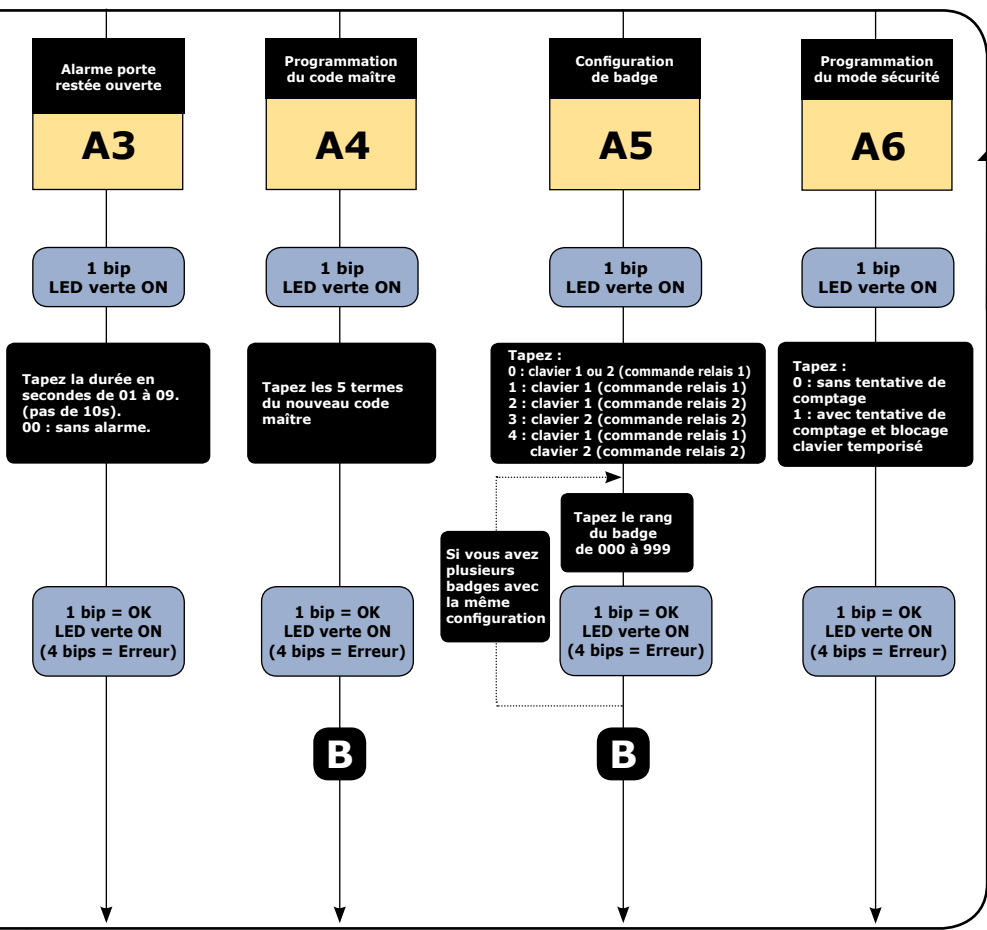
Alarme porte restée ouverte

A3

1 bip
LED verte ON

Tapez la durée en secondes de 01 à 09. (pas de 10s).
00 : sans alarme.

1 bip = OK
LED verte ON
(4 bips = Erreur)

Programmation du code maître

A4

1 bip
LED verte ON

Tapez les 5 termes du nouveau code maître

1 bip = OK
LED verte ON
(4 bips = Erreur)

B

Configuration de badge

A5

1 bip
LED verte ON

Tapez :
0 : clavier 1 ou 2 (commande relais 1)
1 : clavier 1 (commande relais 1)
2 : clavier 1 (commande relais 2)
3 : clavier 2 (commande relais 2)
4 : clavier 1 (commande relais 1)
clavier 2 (commande relais 2)

Tapez le rang du badge de 000 à 999

Si vous avez plusieurs badges avec la même configuration

1 bip = OK
LED verte ON
(4 bips = Erreur)

B

Programmation du mode sécurité

A6

1 bip
LED verte ON

Tapez :
0 : sans tentative de comptage
1 : avec tentative de comptage et blocage clavier temporisé

1 bip = OK
LED verte ON
(4 bips = Erreur)